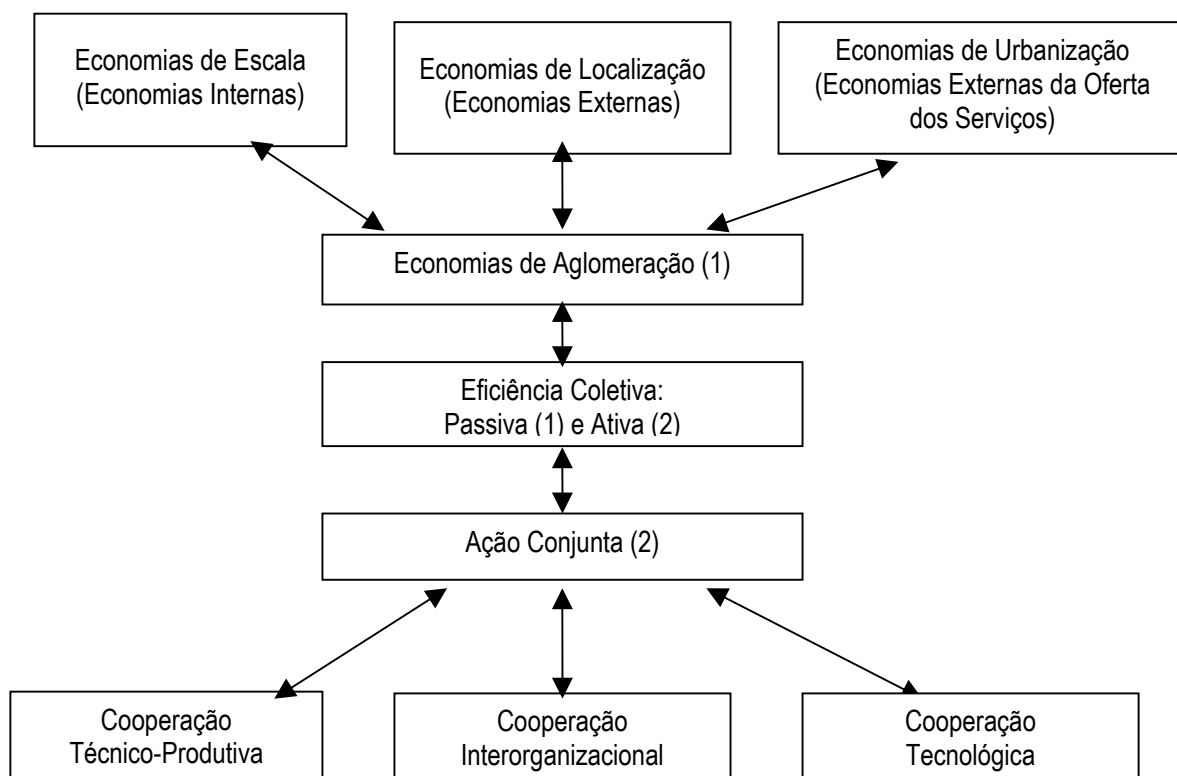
Economias de Escala (Economias Internas)

Economias de Localização (Economias Externas)

Economias de Urbanização (Economias Externas da Oferta dos Serviços)

Economias de Aglomeração (1)

Eficiência Coletiva: Passiva (1) e Ativa (2)

Ação Conjunta (2)

Cooperação Técnico-Produtiva

Cooperação Interorganizacional

Cooperação Tecnológica